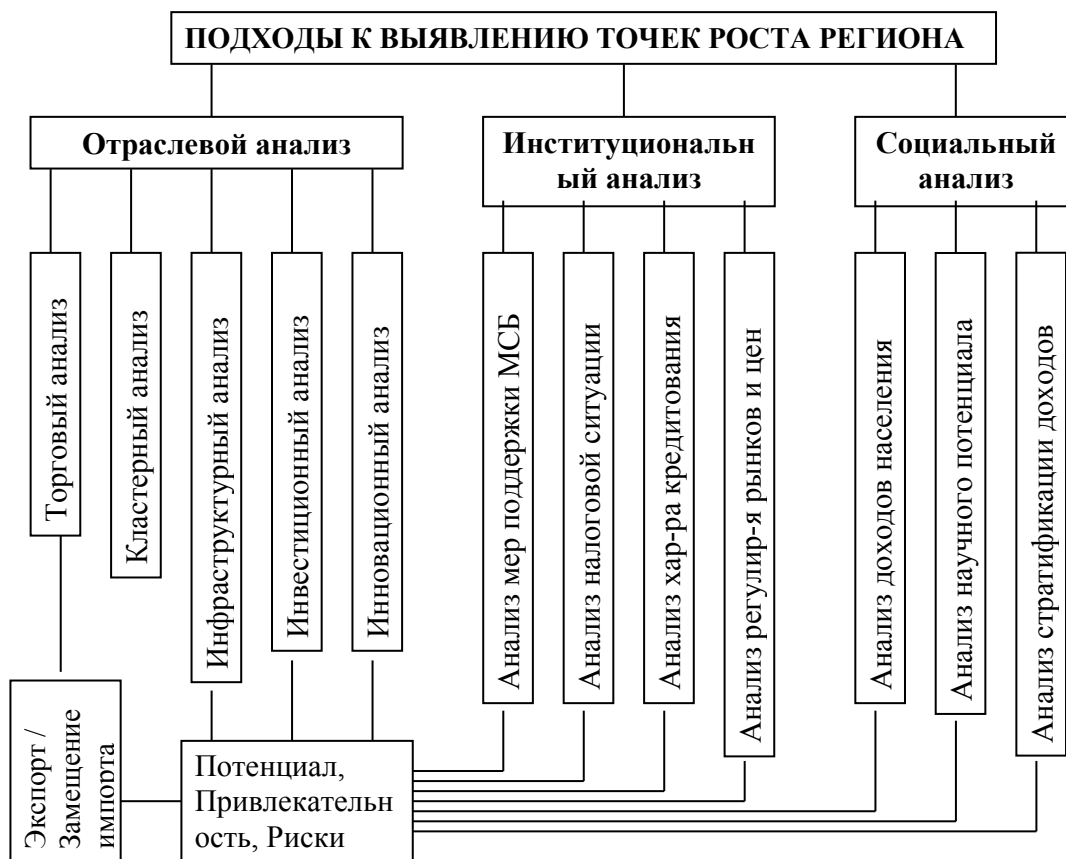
ПОДХОДЫ К ВЫЯВЛЕНИЮ ТОЧЕК РОСТА РЕГИОНА

Отраслевой анализ

Институциональный анализ

Социальный анализ

Торговый анализ

Кластерный анализ

Инфраструктурный анализ

Инвестиционный анализ

Инновационный анализ

Анализ мер поддержки МСБ

Анализ налоговой ситуации

Анализ хар-ра кредитования

Анализ регулир-я рынков и цен

Анализ доходов населения

Анализ научного потенциала

Анализ стратификации доходов

Экспорт / Замещение импорта

Потенциал, Привлекательность, Риски